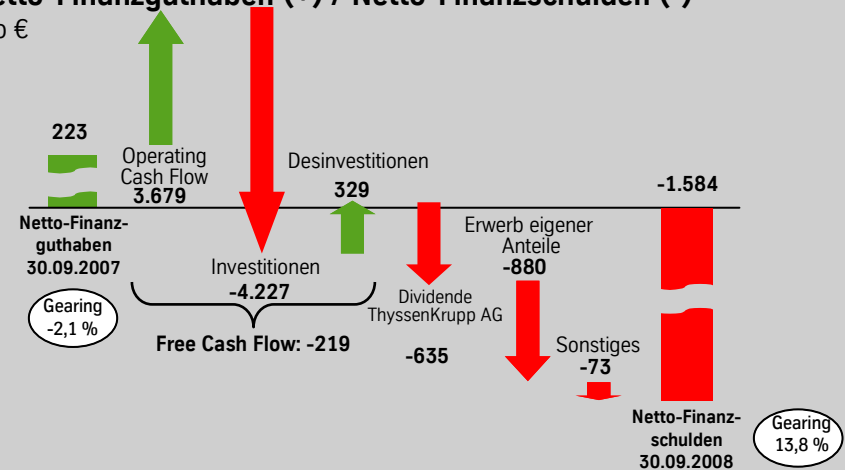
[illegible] €

223

Operating Cash Flow
3.679

Desinvestitionen
329

-1.584

Netto-Finanzguthaben
30.09.2007

Investitionen
-4.227

Erwerb eigener Anteile
-880

Gearing
-2,1 %

Dividende ThyssenKrupp AG

Free Cash Flow: -219

-635

Sonstiges
-73

Netto-Finanzschulden
30.09.2008

Gearing
13,8 %